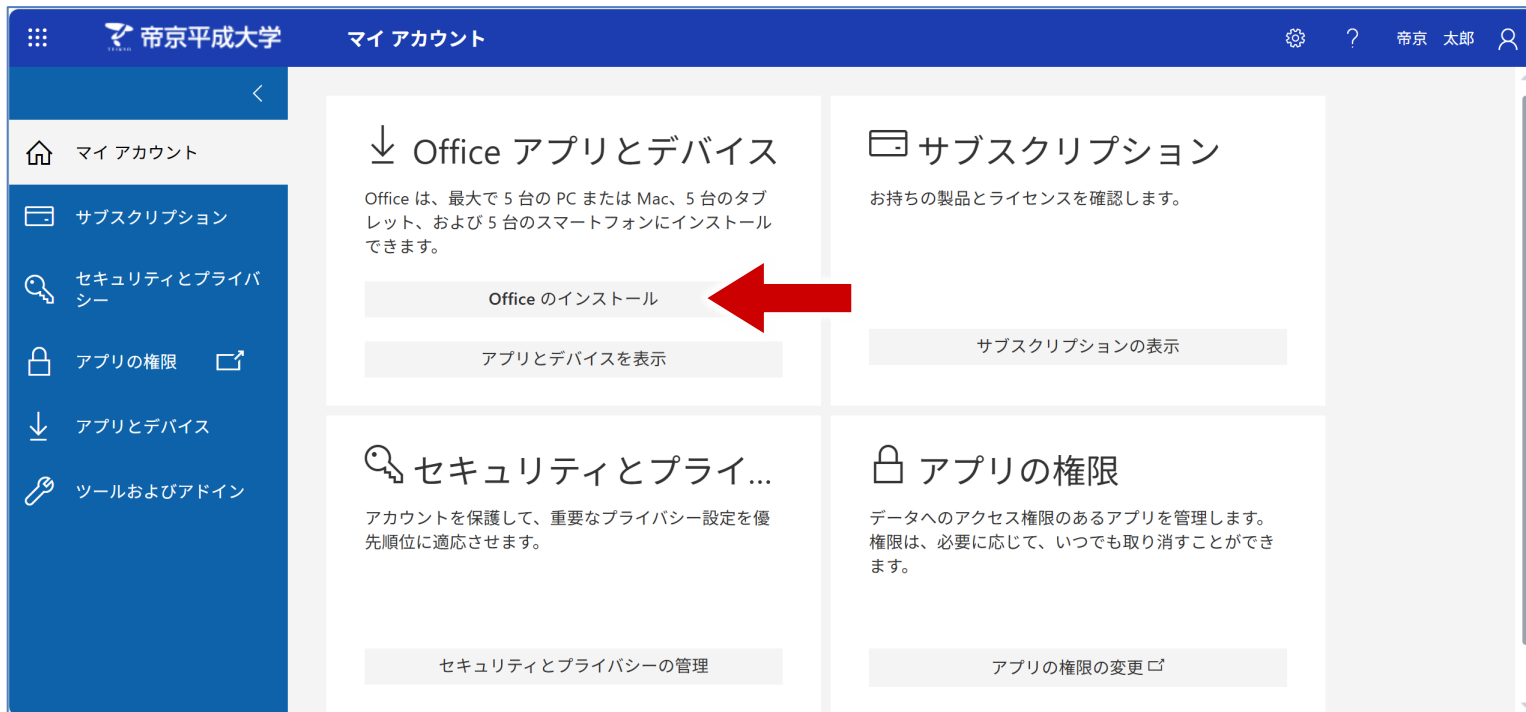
帝京平成大学
TEIKYO

マイ アカウント

帝京 太郎

マイ アカウント

サブスクリプション

セキュリティとプライバシー

アプリの権限

アプリとデバイス

ツールおよびアドイン

Office アプリとデバイス

Office は、最大で 5 台の PC または Mac、5 台のタブレット、および 5 台のスマートフォンにインストールできます。

Office のインストール

アプリとデバイスを表示

サブスクリプション

お持ちの製品とライセンスを確認します。

サブスクリプションの表示

セキュリティとプライ...

アカウントを保護して、重要なプライバシー設定を優先順位に適応させます。

セキュリティとプライバシーの管理

アプリの権限

データへのアクセス権限のあるアプリを管理します。権限は、必要に応じて、いつでも取り消すことができます。

アプリの権限の変更